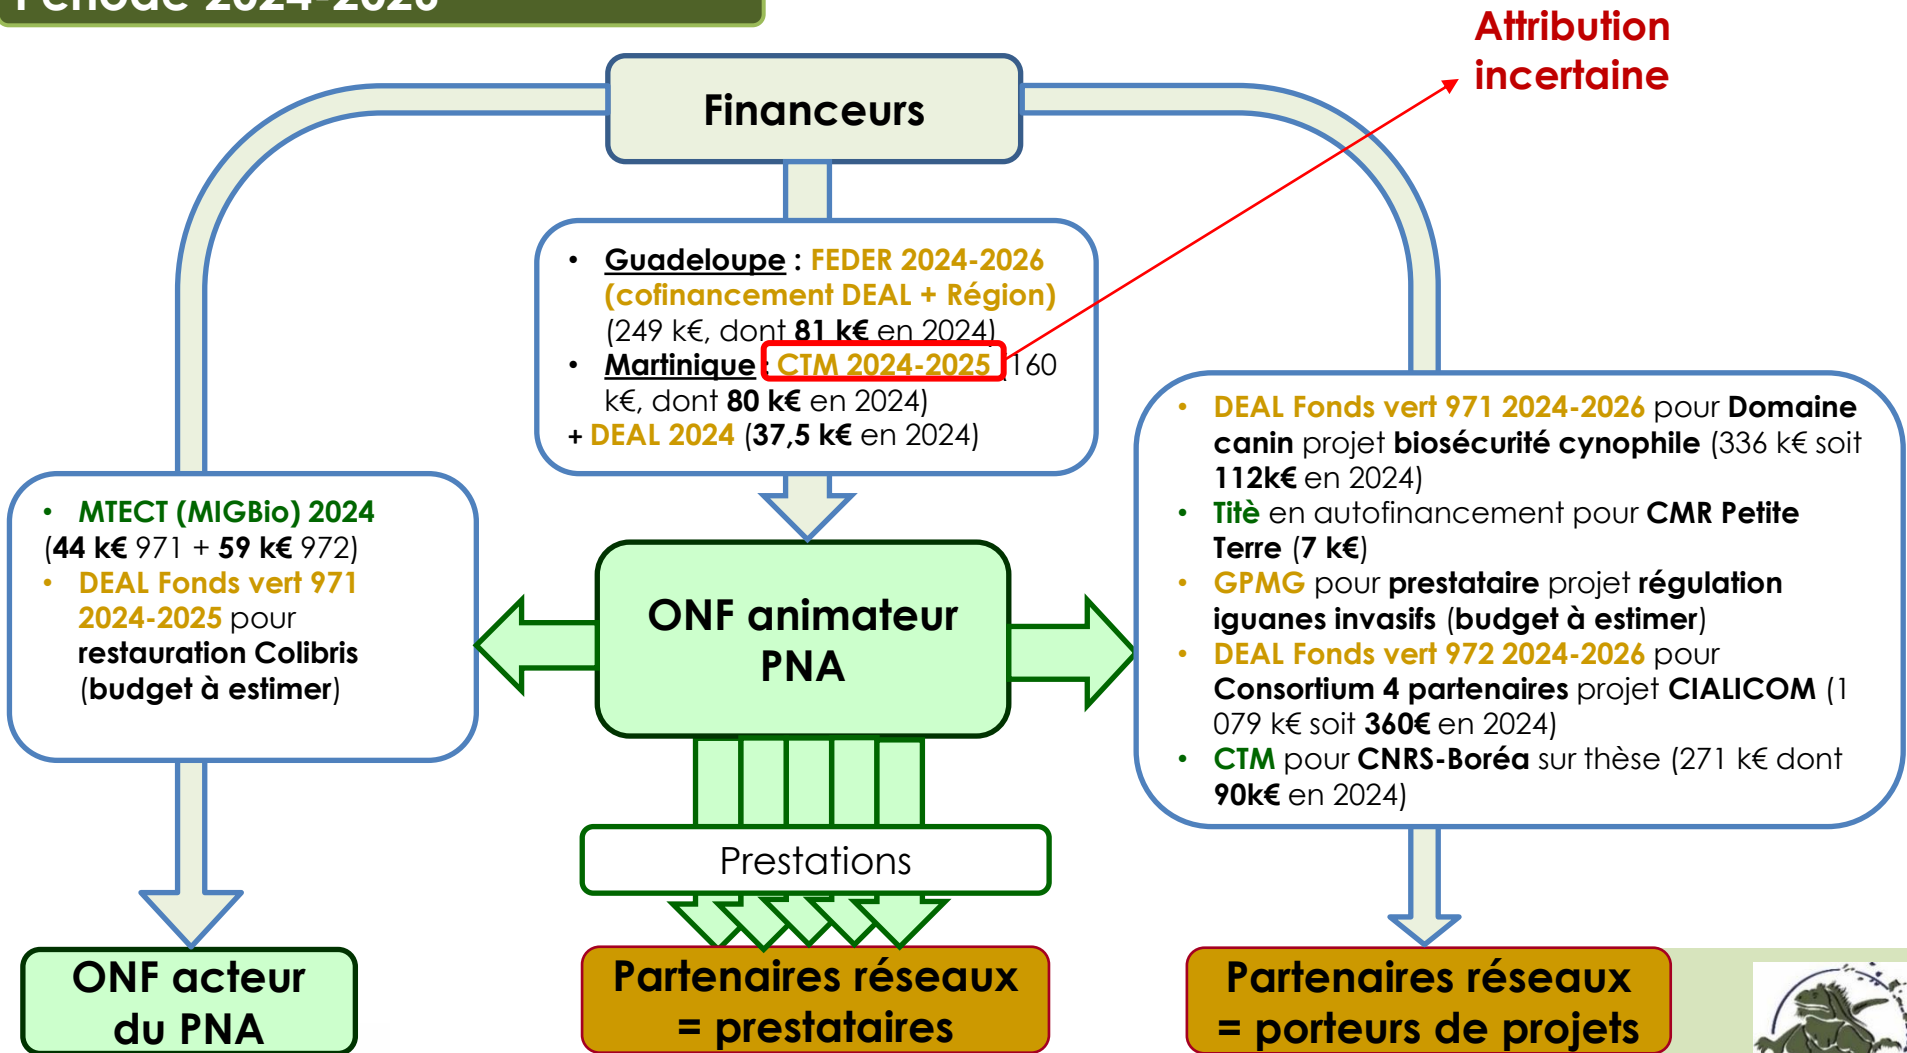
Période 2024-2026

Attribution incertaine

Financeurs

• Guadeloupe : FEDER 2024-2026 (cofinancement DEAL + Région) (249 k€, dont 81 k€ en 2024)
• Martinique : CTM 2024-2025 (160 k€, dont 80 k€ en 2024)
+ DEAL 2024 (37,5 k€ en 2024)

• MTECT (MIGBio) 2024 (44 k€ 971 + 59 k€ 972)
• DEAL Fonds vert 971 2024-2025 pour restauration Colibris (budget à estimer)

ONF animateur PNA

• DEAL Fonds vert 971 2024-2026 pour Domaine canin projet biosécurité cynophile (336 k€ soit 112k€ en 2024)
• Titè en autofinancement pour CMR Petite Terre (7 k€)
• GPMG pour prestataire projet régulation iguanes invasifs (budget à estimer)
• DEAL Fonds vert 972 2024-2026 pour Consortium 4 partenaires projet CIALICOM (1 079 k€ soit 360€ en 2024)
• CTM pour CNRS-Boréa sur thèse (271 k€ dont 90k€ en 2024)

Prestations

ONF acteur du PNA

Partenaires réseaux = prestataires

Partenaires réseaux = porteurs de projets